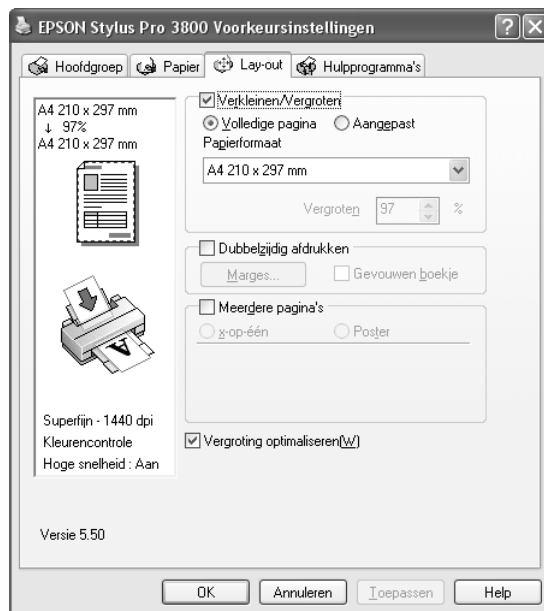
EPSON Stylus Pro 3800 Voorkeursinstellingen

Hoofdgroep
Papier
Lay-out
Hulpprogramma's

A4 210 x 297 mm
↓ 97%
A4 210 x 297 mm

Verkleinen/Vergroten
Volledige pagina
Aangepast
Papierformaat
A4 210 x 297 mm
Vergroten 97 %

Dubbelzijdig afdrukken
Marges...
Gevouwen boekje

Meerdere pagina's
x-op-één
Poster

Superfijn - 1440 dpi
Kleurencontrole
Hoge snelheid : Aan

Vergroting optimaliseren(W)

Versie 5.50

OK
Annuleren
Toepassen
Help